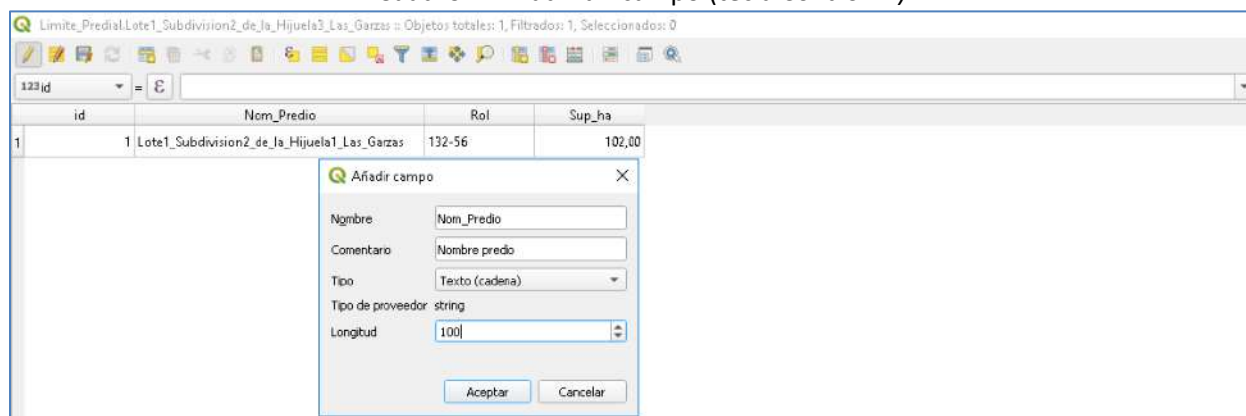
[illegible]

Limite_Predial.Lote1_Subdivision2_de_la_Hijuela3_Las_Garzas :: Objetos totales: 1, Filtrados: 1, Seleccionados: 0

123 id = $\varepsilon$

| | id | Nom_Predio | Rol | Sup_ha |
|---|---|---|---|---|
| 1 | 1 | Lote1_Subdivision2_de_la_Hijuela1_Las_Garzas | 132-56 | 102,00 |

Añadir campo ×

Nombre Nom_Predio
Comentario Nombre predio
Tipo Texto (cadena)
Tipo de proveedor string
Longitud 100

Aceptar Cancelar